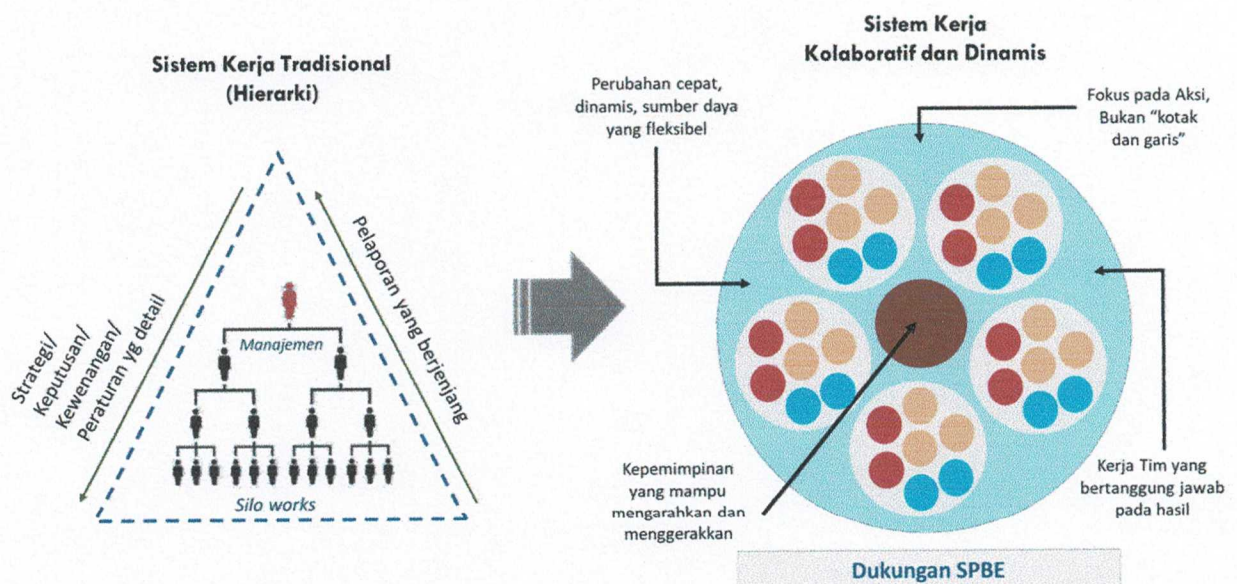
Sistem Kerja Tradisional
(Hierarki)

Strategi/
Keputusan/
Kewenangan/
Peraturan yg detail

Pelaporan yang berjenjang

Manajemen

Silo works

Sistem Kerja
Kolaboratif dan Dinamis

Perubahan cepat, dinamis, sumber daya yang fleksibel

Fokus pada Aksi, Bukan "kotak dan garis"

Kepemimpinan yang mampu mengarahkan dan menggerakkan

Kerja Tim yang bertanggung jawab pada hasil

Dukungan SPBE